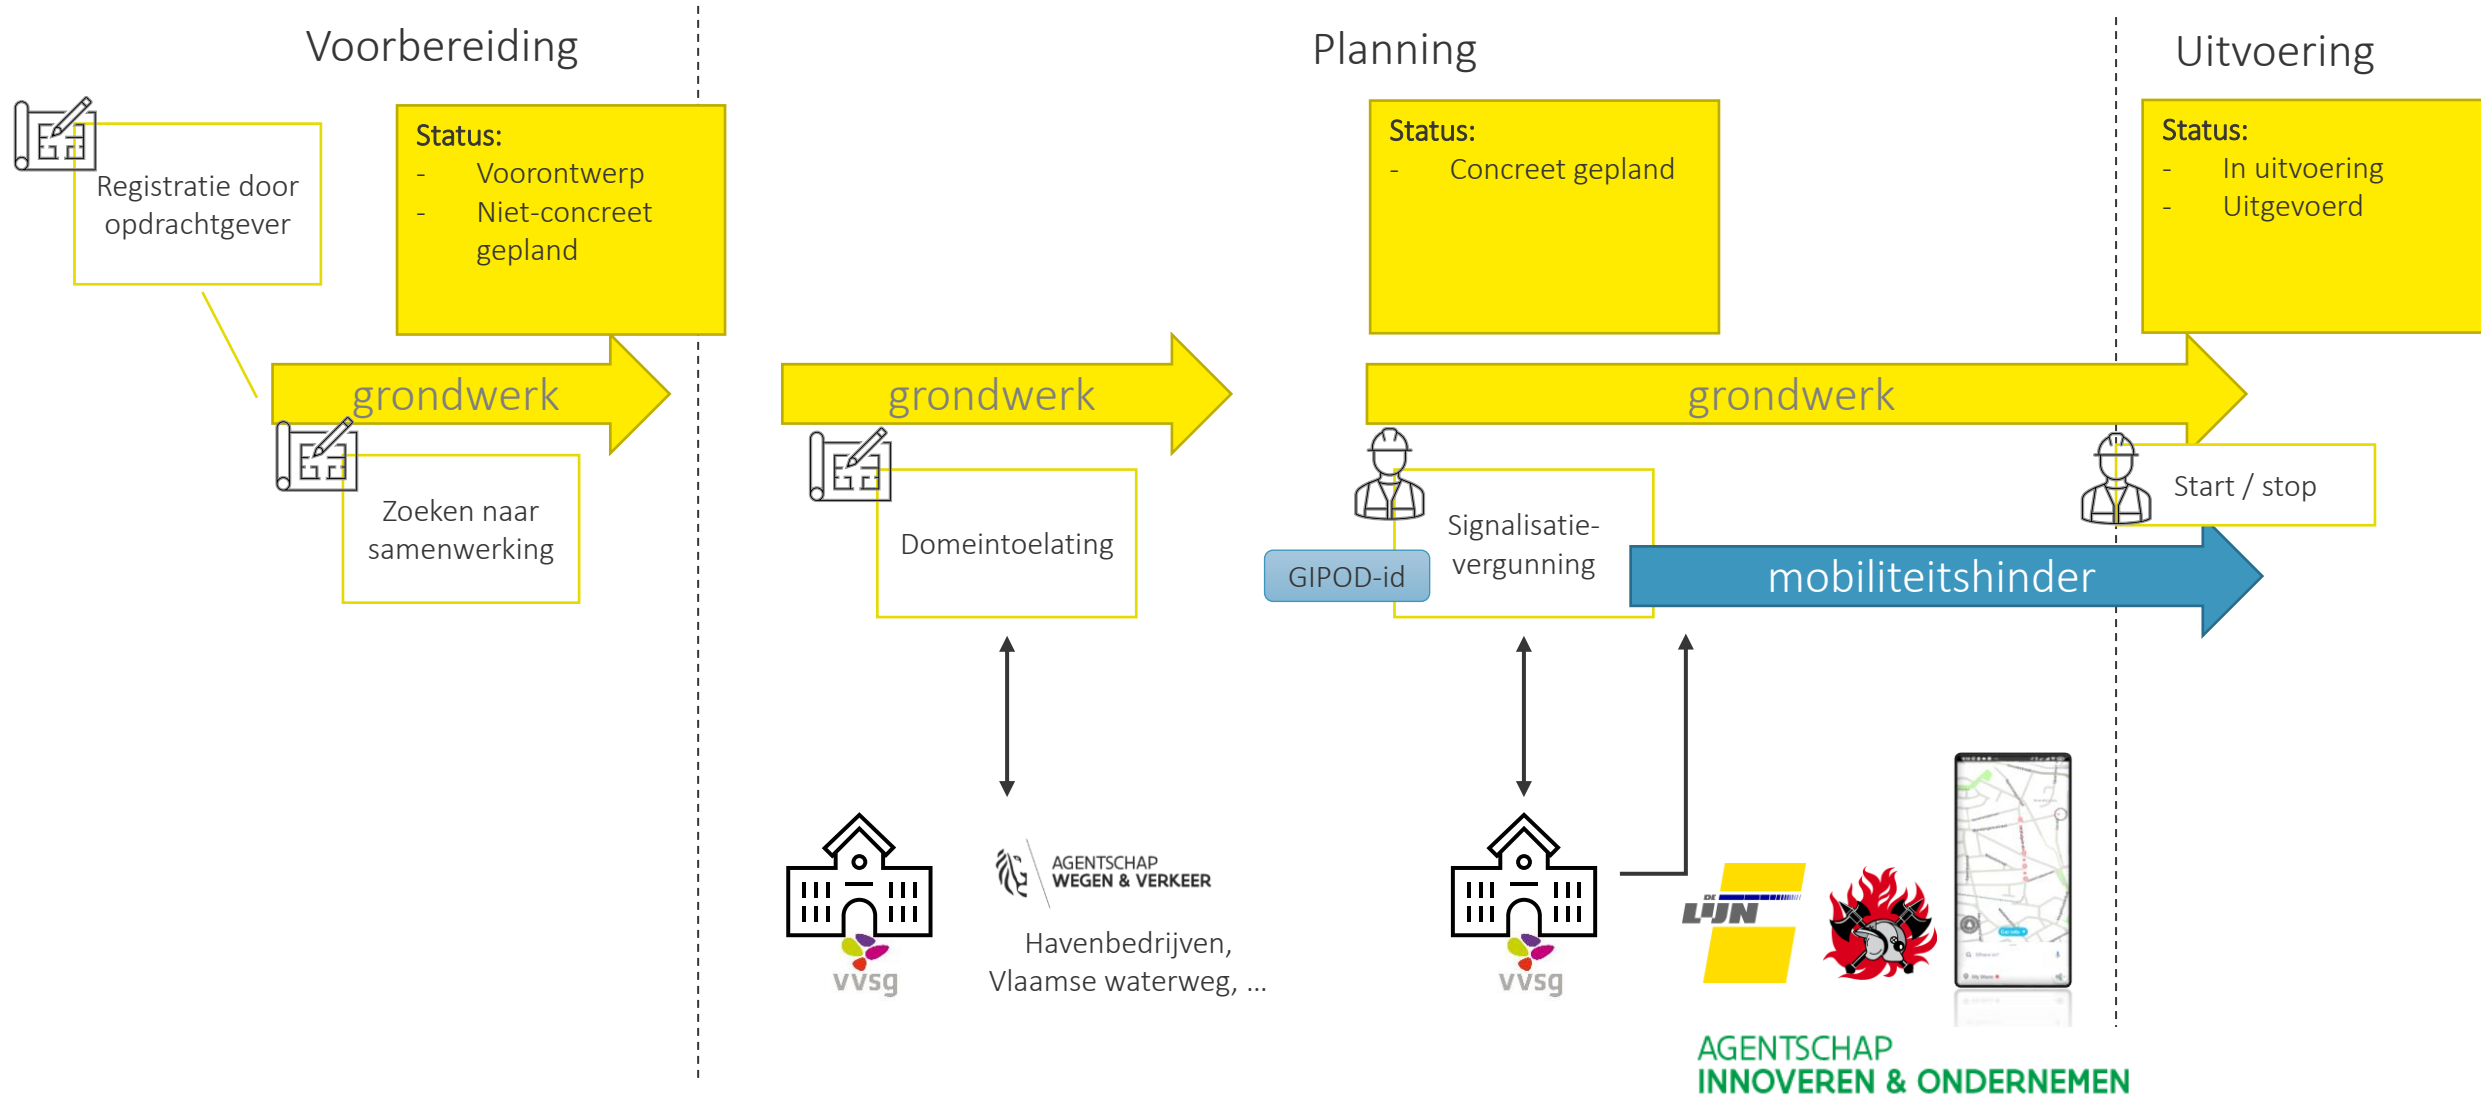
Voorbereiding

Planning

Uitvoering

Registratie door opdrachtgever

Status:
- Voorontwerp
- Niet-concreet gepland

grondwerk

Zoeken naar samenwerking

grondwerk

Domeintoelating

Status:
- Concreet gepland

grondwerk

Signalisatie-vergunning

GIPOD-id

mobiliteitshinder

Status:
- In uitvoering
- Uitgevoerd

Start / stop

vvsg

AGENTSCHAP WEGEN & VERKEER

Havenbedrijven, Vlaamse waterweg, …

vvsg

DE LIJN

AGENTSCHAP INNOVEREN & ONDERNEMEN